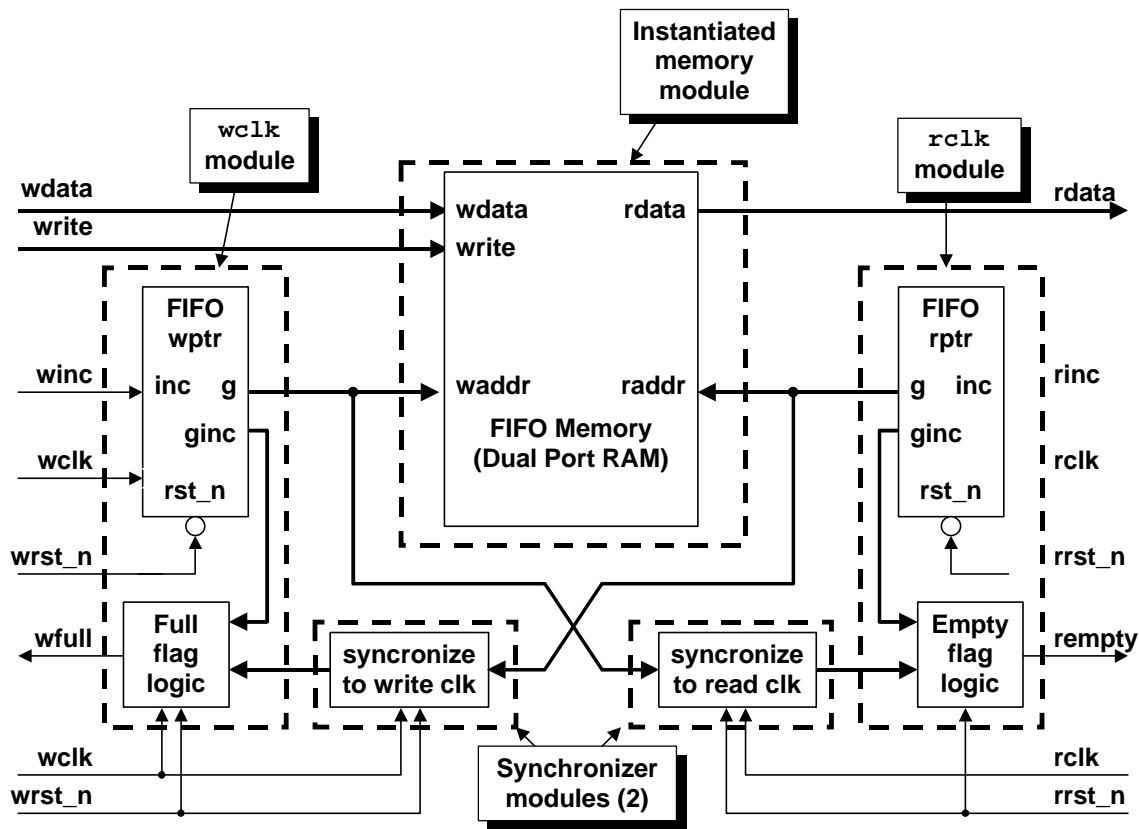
Instantiated memory module

wclk module

rclk module

wdata

write

rdata

wdata

write

rdata

FIFO wptr

winc

inc

g

ginc

wclk

rst_n

wrst_n

waddr

raddr

FIFO Memory (Dual Port RAM)

FIFO rptr

g

inc

rinc

ginc

rclk

rst_n

rrst_n

wfull

Full flag logic

syncronize to write clk

syncronize to read clk

Empty flag logic

rempty

wclk

wrst_n

Synchronizer modules (2)

rclk

rrst_n